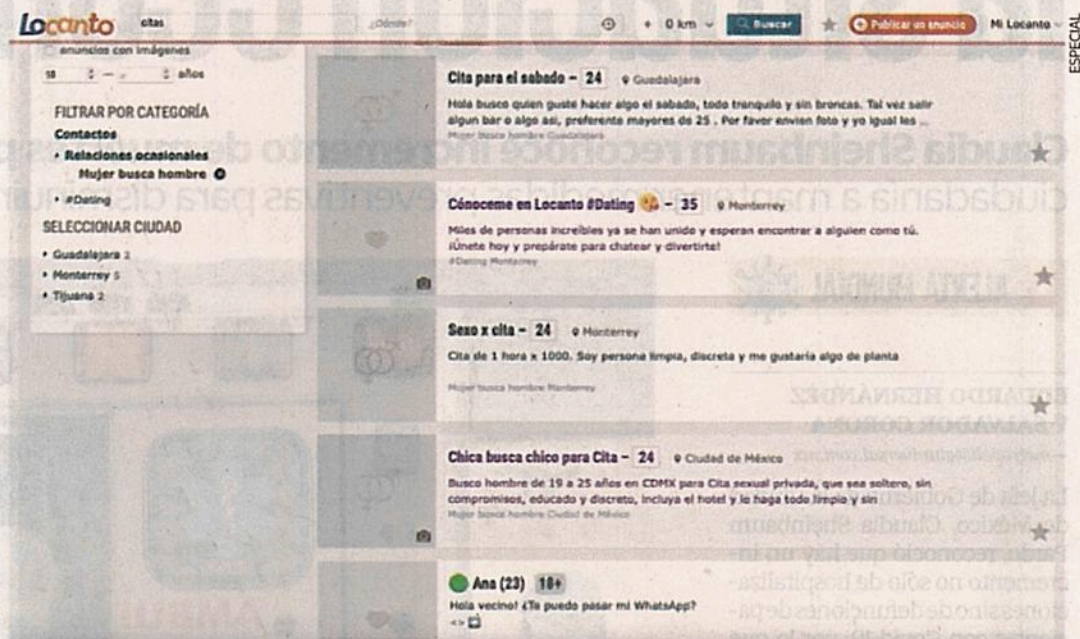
Locanto citas ¿Dónde? 0 km Buscar Publicar un anuncio Mi Locanto

ESPECIAL

anuncios con imágenes

18 años

FILTRAR POR CATEGORÍA
Contactos
• Relaciones ocasionales
Mujer busca hombre
• #Dating

SELECCIONAR CIUDAD
• Guadalajara 2
• Monterrey 5
• Tijuana 2

Cita para el sabado - 24 Guadalajara
Hola busco quien guste hacer algo el sabado, todo tranquilo y sin broncas. Tal vez salir algun bar o algo asi, preferente mayores de 25 . Por favor envien foto y yo igual les ...
Mujer busca hombre Guadalajara

Cónoceme en Locanto #Dating - 35 Monterrey
Miles de personas increíbles ya se han unido y esperan encontrar a alguien como tú. ¡Únete hoy y prepárate para chatear y divertirte!
#Dating Monterrey

Sexo x cita - 24 Monterrey
Cita de 1 hora x 1000. Soy persona limpia, discreta y me gustaria algo de planta
Mujer busca hombre Monterrey

Chica busca chico para Cita - 24 Ciudad de México
Busco hombre de 19 a 25 años en CDMX para Cita sexual privada, que sea soltero, sin compromisos, educado y discreto, incluya el hotel y lo haga todo limpio y sin
Mujer busca hombre Ciudad de México

Ana (23) 18+
Hola vecino! ¿Te puedo pasar mi WhatsApp?

Claudia Sheinbaum reconoce incremento de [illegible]
ciudadanía a mantener medidas preventivas para dis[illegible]

ALERTA PRIMERA

EDUARDO HERNÁNDEZ
SALVADOR CORONA

La jefa de Gobierno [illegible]
de México, Claudia Sheinbaum
Pardo, reconoció que hay un incremento no sólo de hospitalizaciones sino de defunciones de pa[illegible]